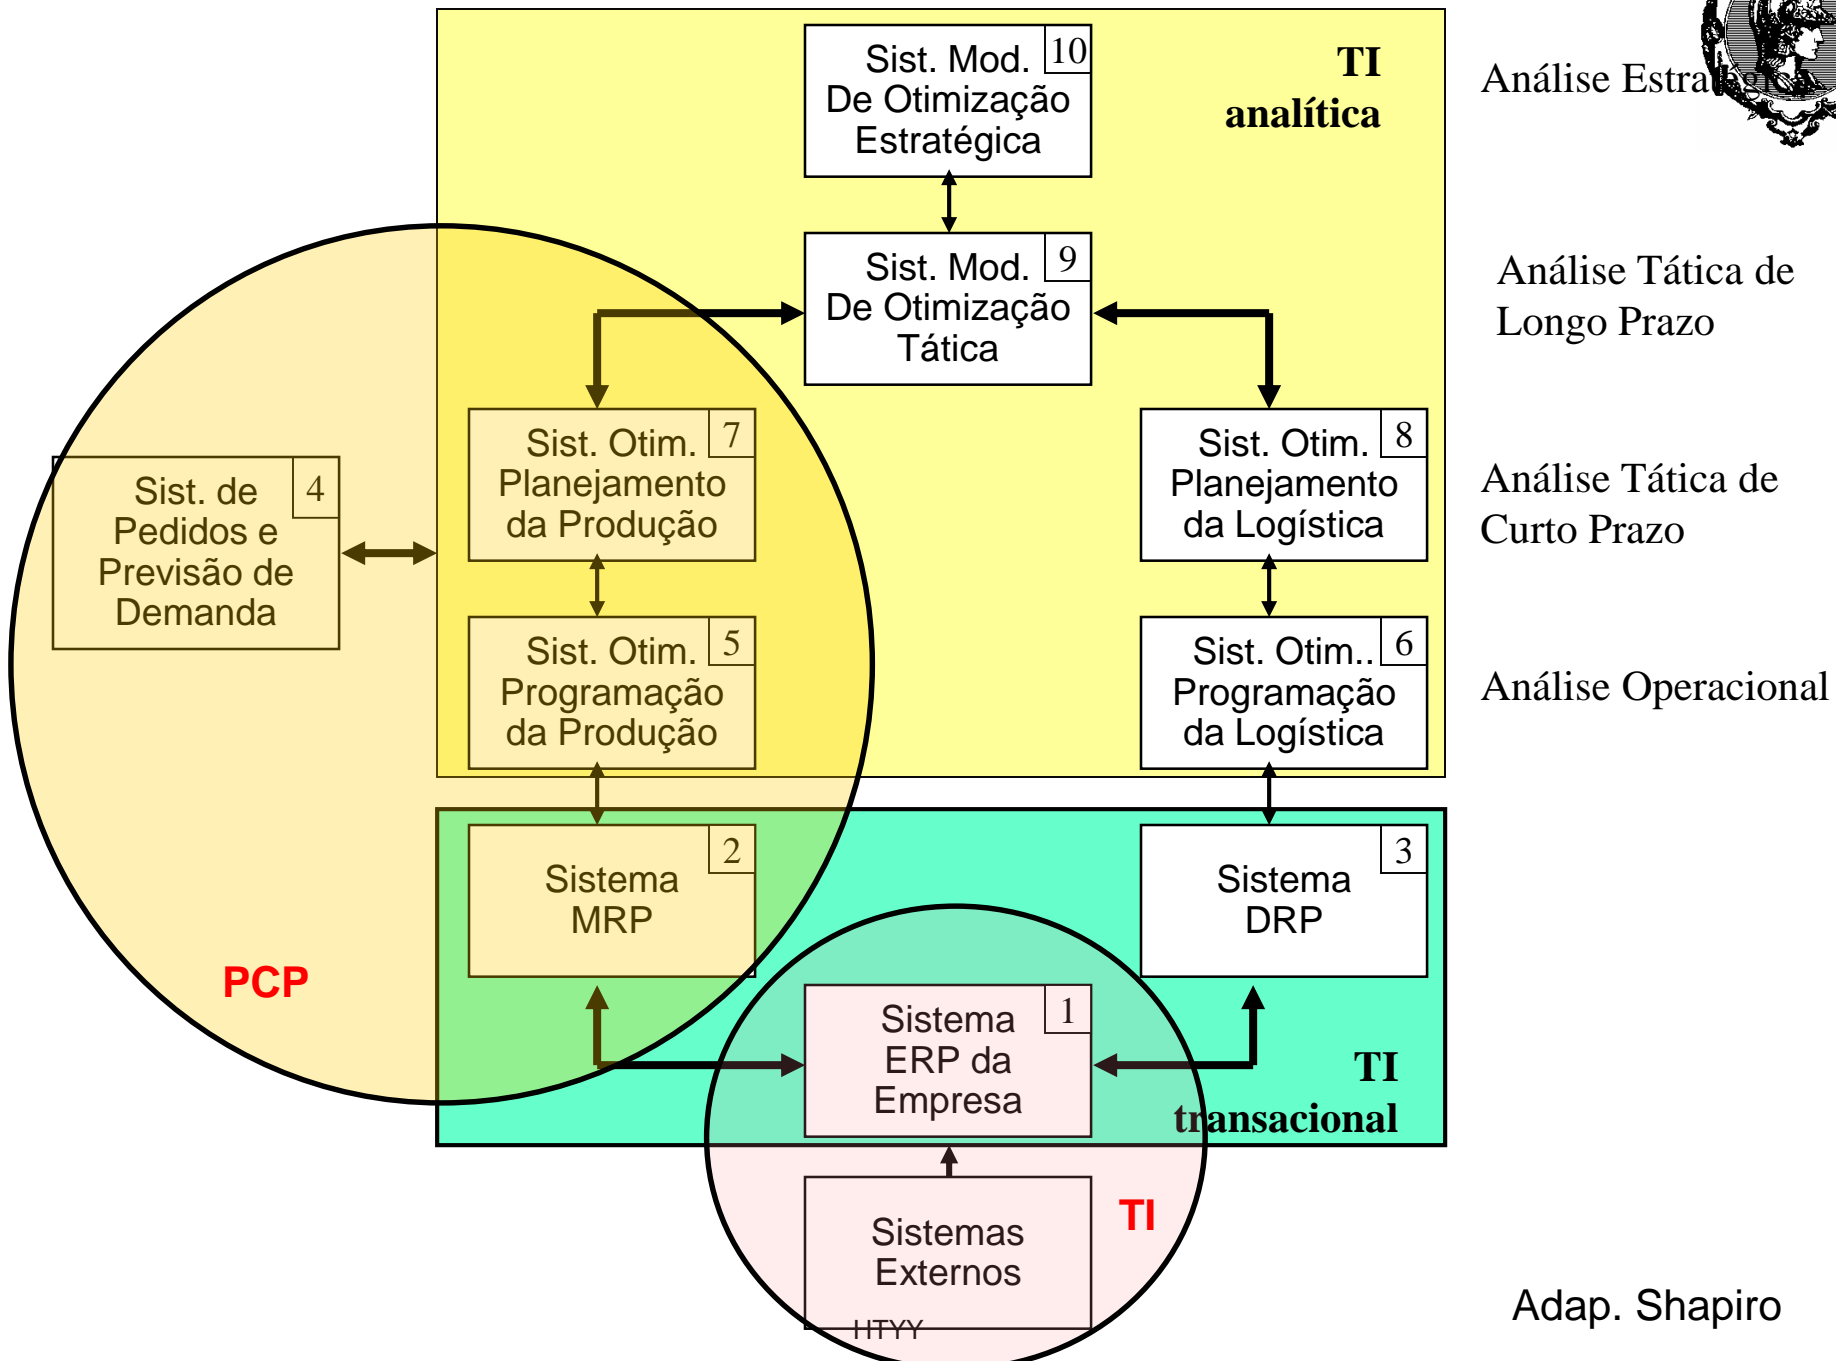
Sist. Mod. De Otimização Estratégica 10

TI analítica

Análise Estra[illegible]

Sist. Mod. De Otimização Tática 9

Análise Tática de Longo Prazo

Sist. de Pedidos e Previsão de Demanda 4

Sist. Otim. Planejamento da Produção 7

Sist. Otim. Planejamento da Logística 8

Análise Tática de Curto Prazo

Sist. Otim. Programação da Produção 5

Sist. Otim.. Programação da Logística 6

Análise Operacional

Sistema MRP 2

Sistema DRP 3

PCP

Sistema ERP da Empresa 1

TI transacional

TI

Sistemas Externos

HTYY

Adap. Shapiro